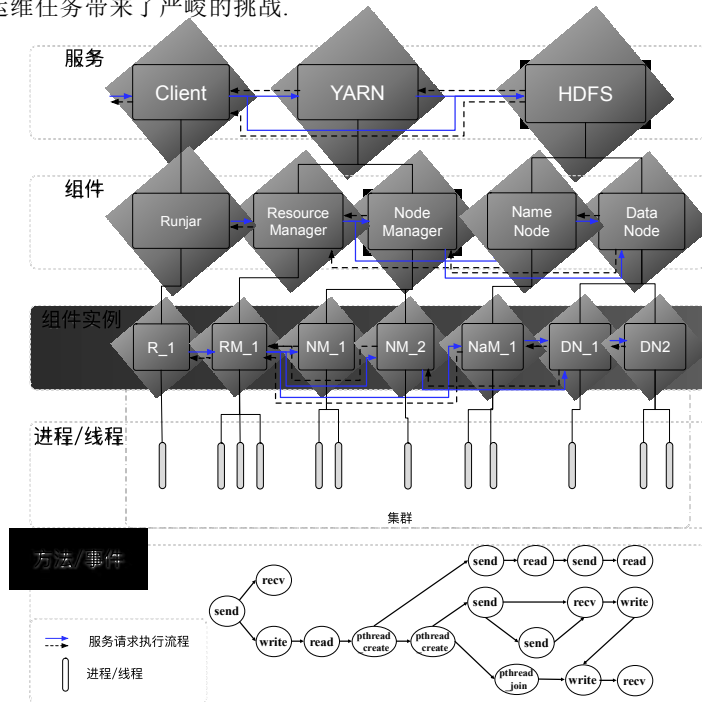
运维任务带来了严峻的挑战.

服务

Client

YARN

HDFS

组件

Runjar

Resource Manager

Node Manager

Name Node

Data Node

组件实例

R_1

RM_1

NM_1

NM_2

NaM_1

DN_1

DN2

进程/线程

集群

方法/事件

send

recv

write

read

pthread create

pthread create

send

read

send

read

send

recv

write

send

pthread join

write

recv

服务请求执行流程

进程/线程